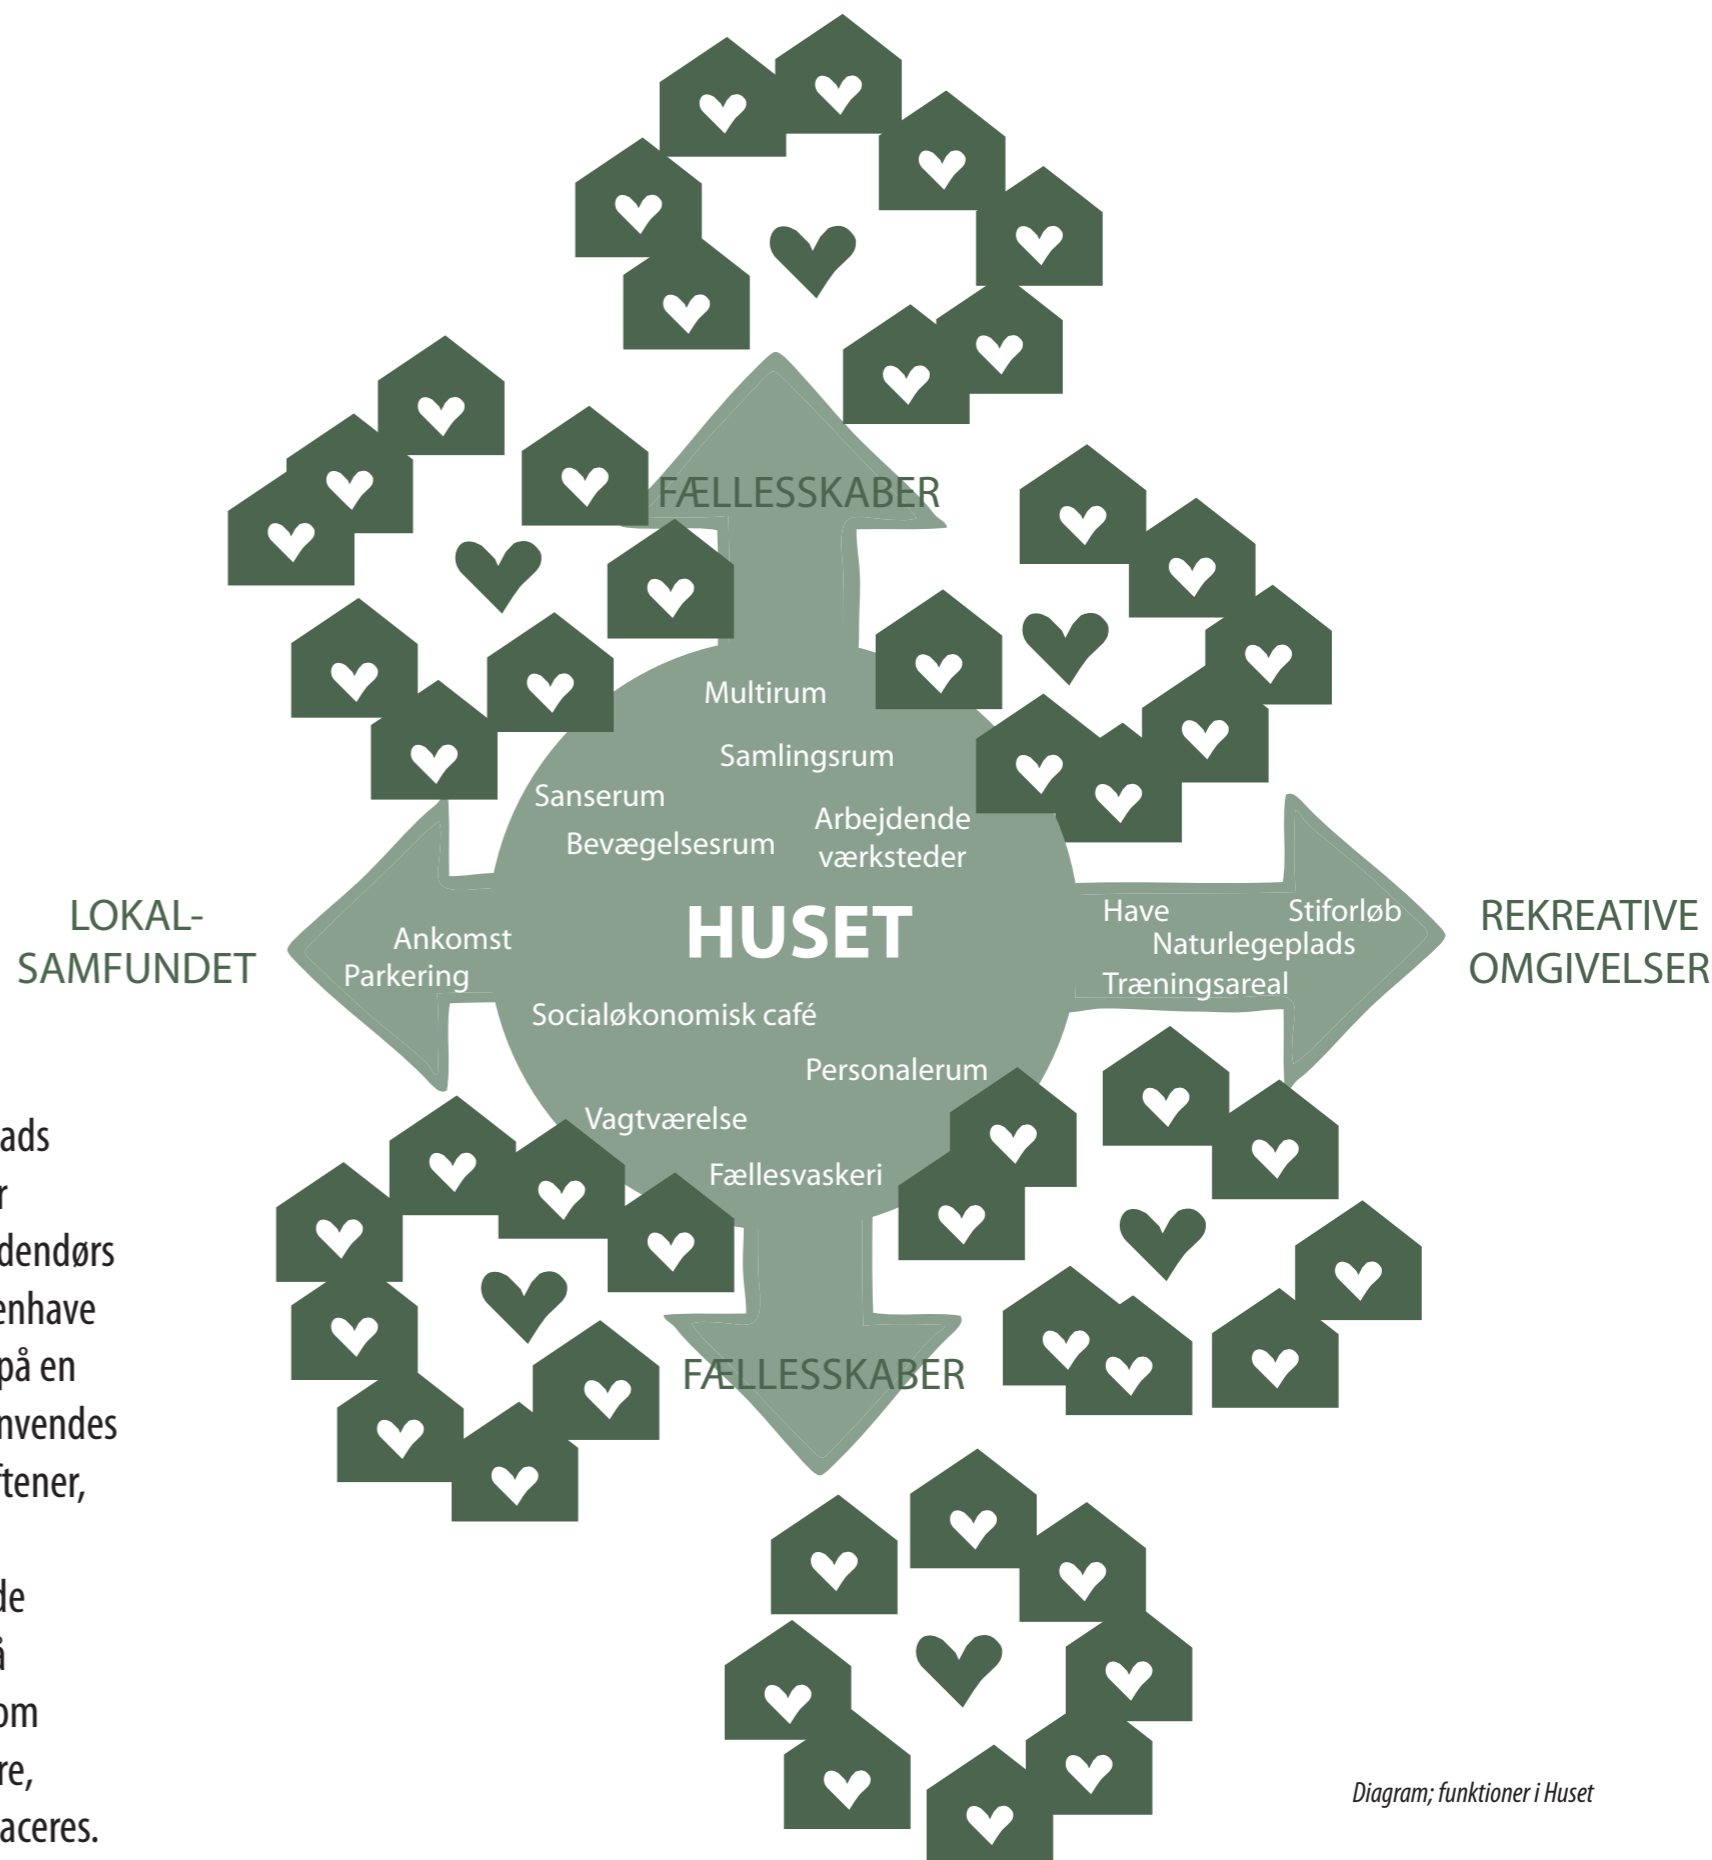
FÆLLESSKABER

Multirum

Samlingsrum

Sanserum

Bevægelsesrum

Arbejdende værksteder

LOKAL-SAMFUNDET

Ankomst

Parkering

HUSET

Have

Stiforløb

Naturlegeplads

Træningsareal

REKREATIVE OMGIVELSER

Socialøkonomisk café

Personalerum

Vagtværelse

Fællesvaskeri

FÆLLESSKABER

ads
r
dendørs
enhave
på en
nvendes
ftener,

de
å
om
re,
aceres.

Diagram; funktioner i Huset